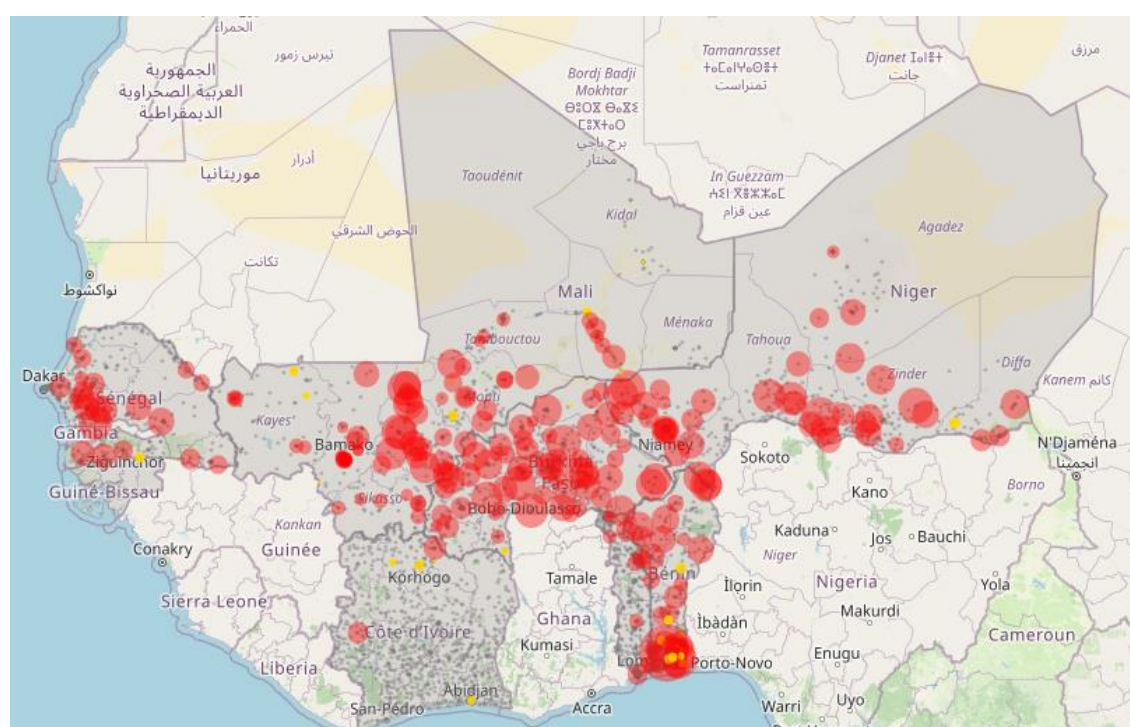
الحمراء
تيرس زمور
الجمهورية العربية الصحراوية الديمقراطية
Bordj Badji Mokhtar
ⴱⵓⵔⴵ ⴱⴰⵊⵉ ⵎⵓⵅⵜⴰⵔ
برج باجي مختار
Tamanrasset
ⵜⴰⵎⵏⵔⴰⵙⵜ
تمنراست
Djanet ⵊⴰⵏⴻⵜ
جانت
مرزق
أدرار
موريتانيا
Taoudénit
In Guezzam
ⵄⵉⵏ ⴳⴻⵣⵣⴰⵎ
عين قزام
Kidal
Agadez
الحوض الشرقي
تكانت
نواكشوط
Mali
Niger
Ménaka
Tombouctou
Tahoua
Zinder
Diffa
Kanem كانم
Dakar
Sénégal
Kayes
Mopti
Gambia
Bamako
Ziguinchor
Niamey
Sokoto
N'Djaména
انجمينا
Burkina Faso
Guiné-Bissau
Sikasso
Bobo-Dioulasso
Kano
Borno
Kankan
Kaduna
Jos
Bauchi
Conakry
Guinée
Niger
Korhogo
Tamale
Bénin
Ilorin
Nigeria
Yola
Sierra Leone
Ghana
Makurdi
Ìbàdàn
Côte d'Ivoire
Cameroun
Kumasi
Liberia
Lomé
Porto-Novo
Enugu
Abidjan
Uyo
San-Pédro
Accra
Warri